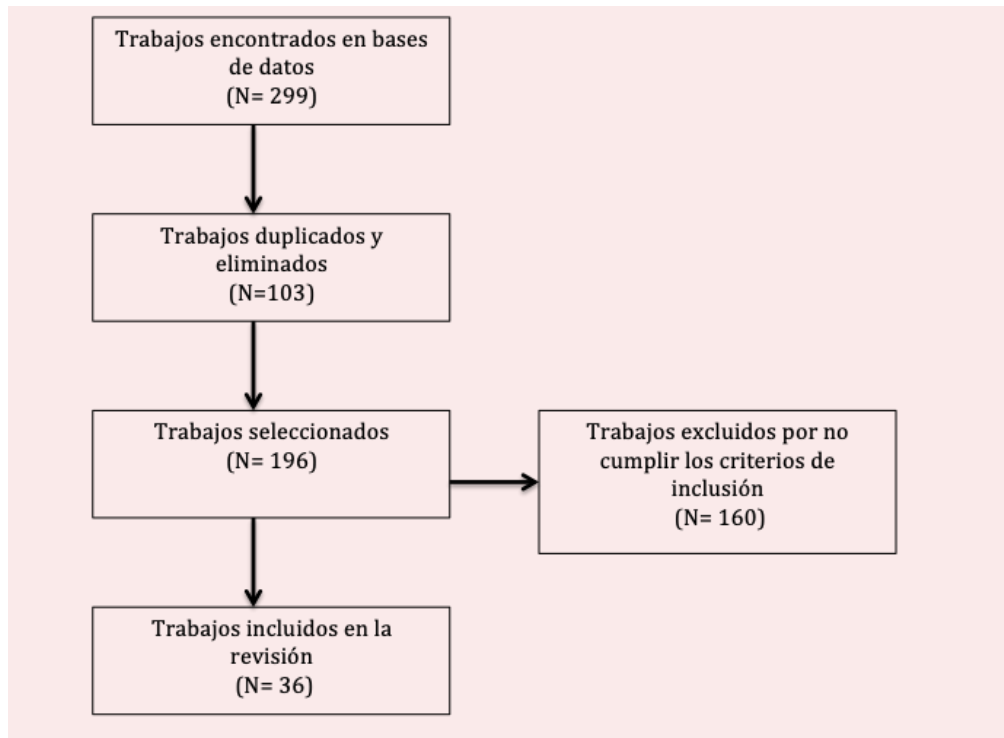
Trabajos encontrados en bases de datos
(N= 299)

Trabajos duplicados y eliminados
(N=103)

Trabajos seleccionados
(N= 196)

Trabajos excluidos por no cumplir los criterios de inclusión
(N= 160)

Trabajos incluidos en la revisión
(N= 36)